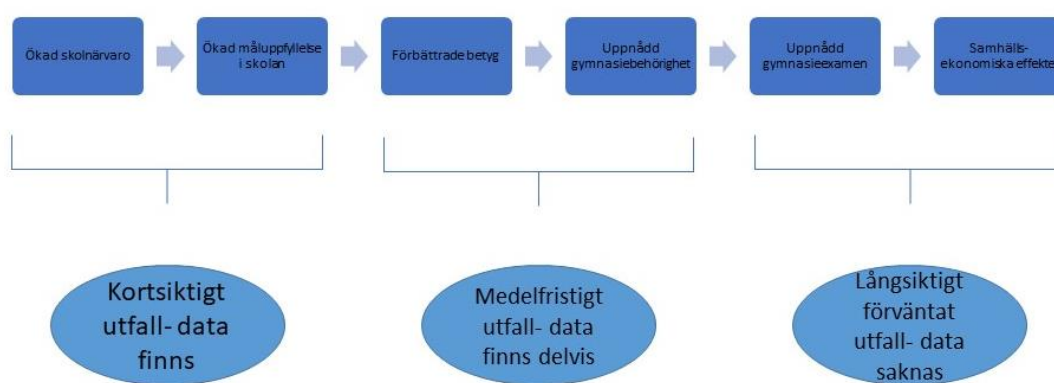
Ökad skolnärvaro

Ökad måluppfyllelse i skolan

Förbättrade betyg

Uppnådd gymnasiebehörighet

Uppnådd gymnasieexamen

Samhälls-ekonomiska effekte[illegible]

Kortsiktigt utfall- data finns

Medelfristigt utfall- data finns delvis

Långsiktigt förväntat utfall- data saknas